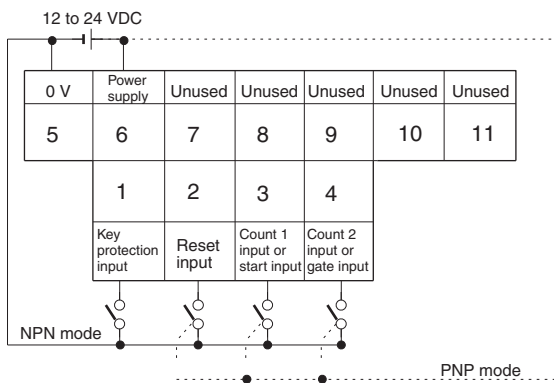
12 to 24 VDC

| 0 V | Power supply | Unused | Unused | Unused | Unused | Unused |
|---|---|---|---|---|---|---|
| 5 | 6 | 7 | 8 | 9 | 10 | 11 |

| 1 | 2 | 3 | 4 |
|---|---|---|---|
| Key protection input | Reset input | Count 1 input or start input | Count 2 input or gate input |

NPN mode

PNP mode